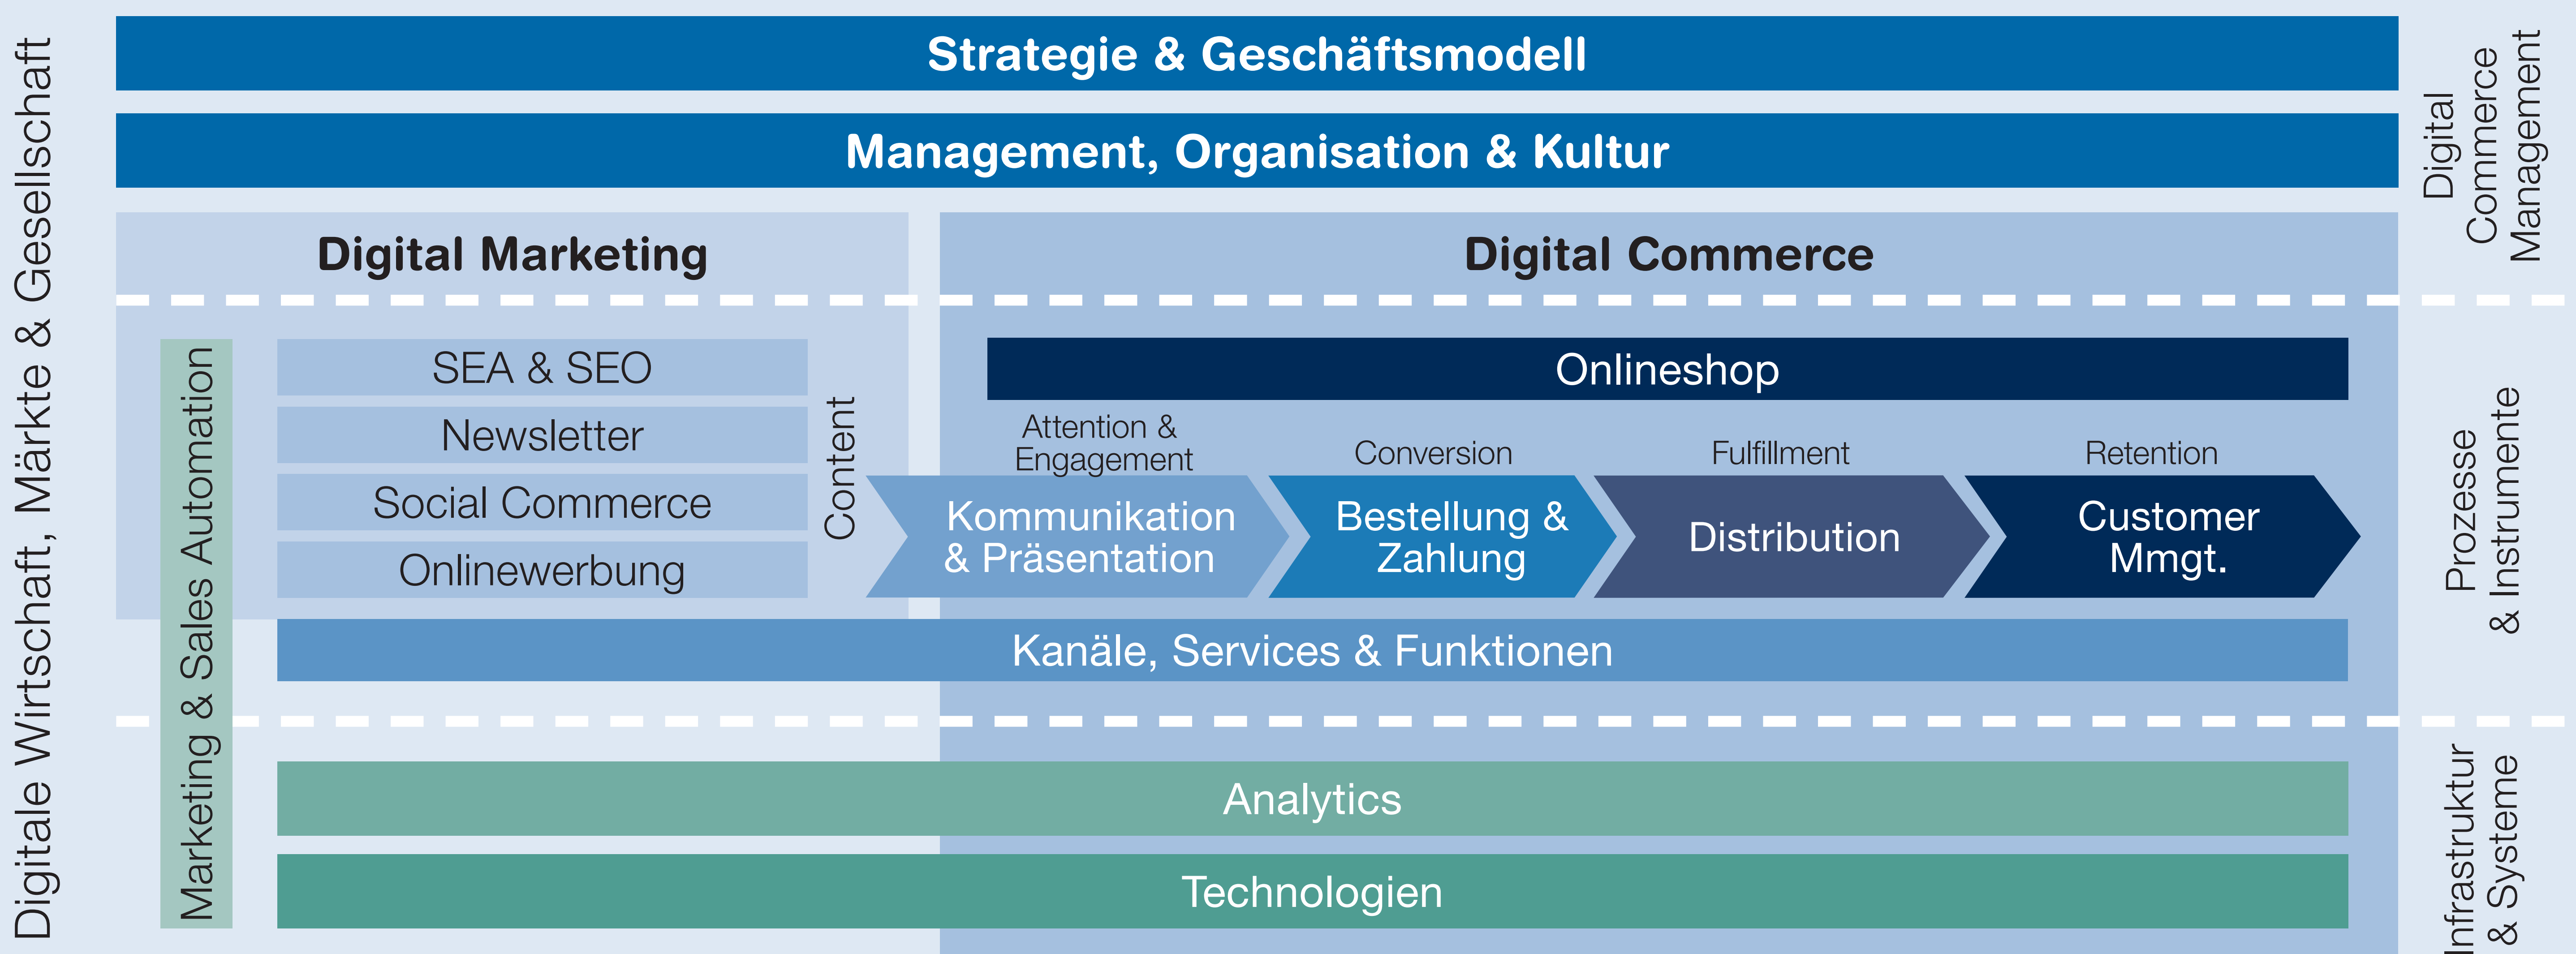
Digitale Wirtschaft, Märkte & Gesellschaft

Strategie & Geschäftsmodell

Management, Organisation & Kultur

Digital Commerce Management

Digital Marketing

Digital Commerce

Marketing & Sales Automation

SEA & SEO

Newsletter

Social Commerce

Onlinewerbung

Content

Onlineshop

Attention & Engagement

Conversion

Fulfillment

Retention

Kommunikation & Präsentation

Bestellung & Zahlung

Distribution

Customer Mmgt.

Kanäle, Services & Funktionen

Prozesse & Instrumente

Analytics

Technologien

Infrastruktur & Systeme